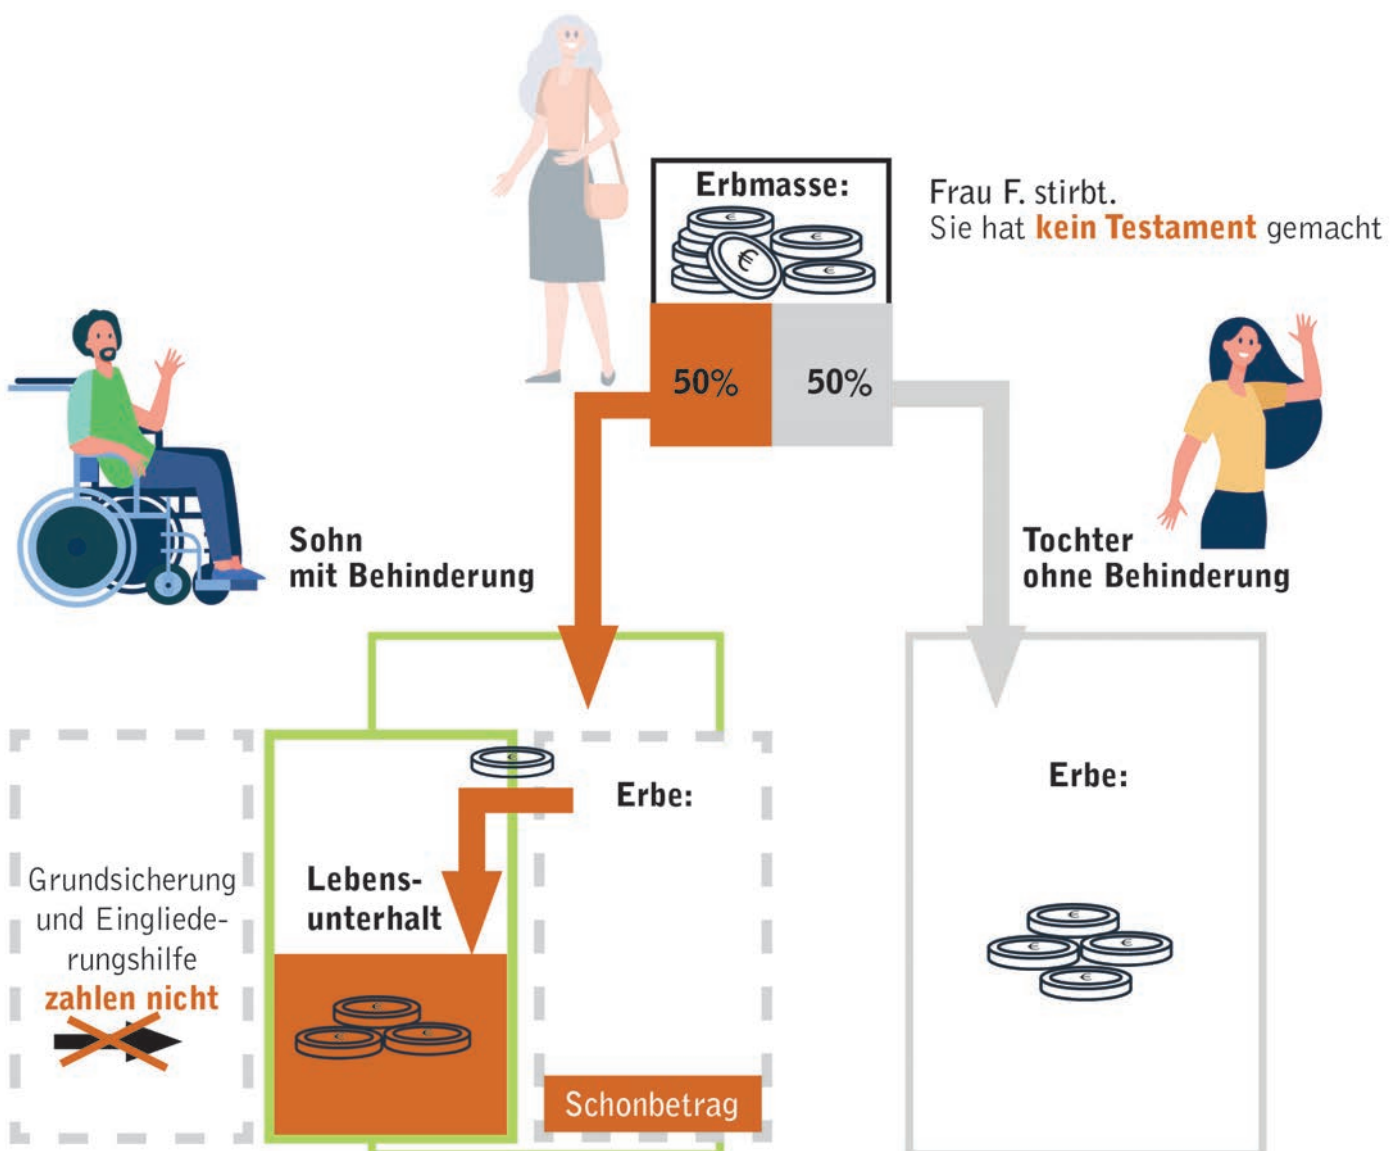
Erbmasse:

Frau F. stirbt.
Sie hat kein Testament gemacht

50%

50%

Sohn
mit Behinderung

Tochter
ohne Behinderung

Erbe:

Erbe:

Grundsicherung und Eingliederungshilfe zahlen nicht

Lebensunterhalt

Schonbetrag